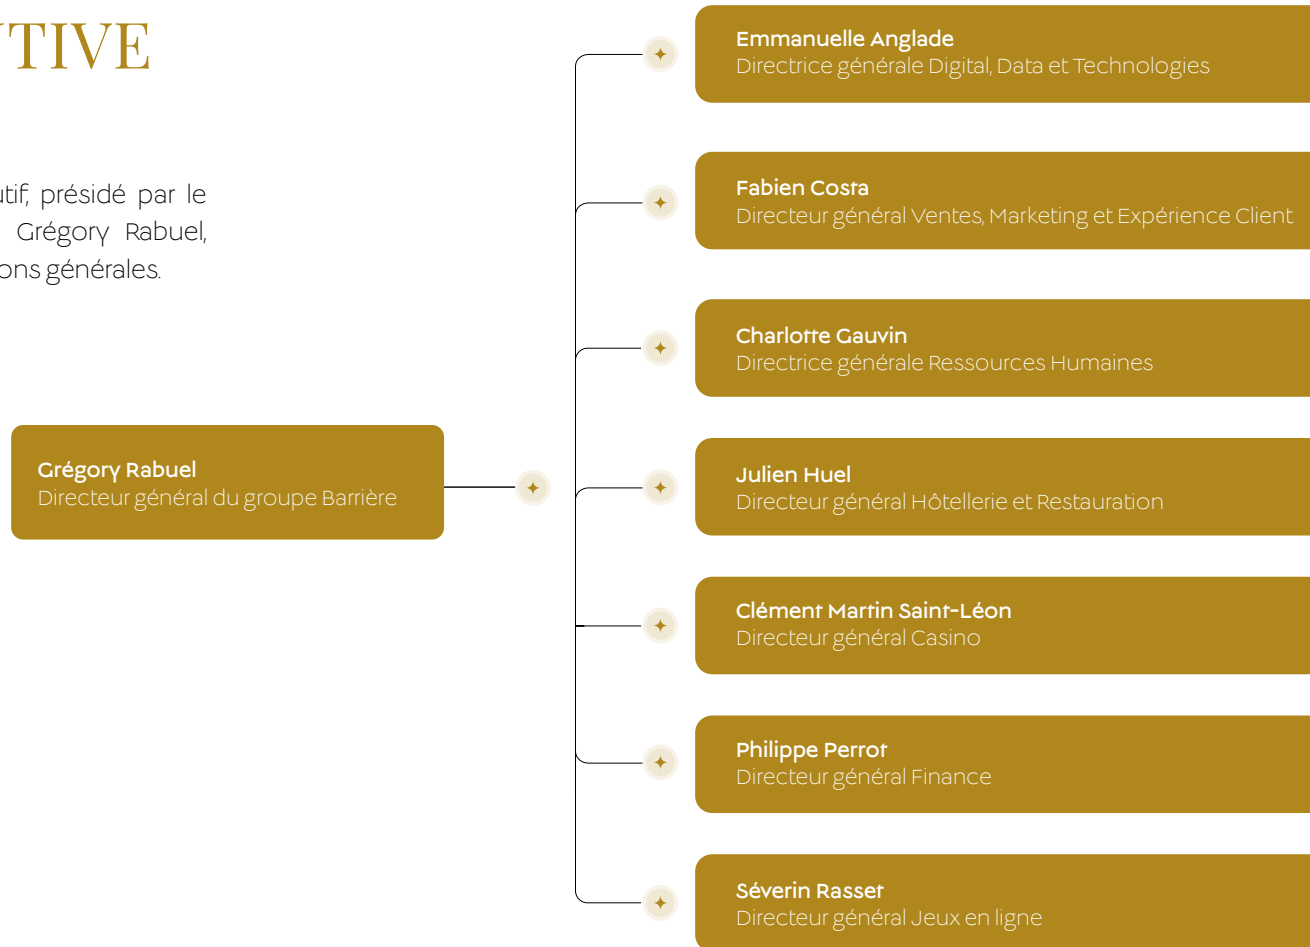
TIVE

utif, présidé par le Grégory Rabuel, ons générales.

Grégory Rabuel
Directeur général du groupe Barrière

Emmanuelle Anglade
Directrice générale Digital, Data et Technologies

Fabien Costa
Directeur général Ventes, Marketing et Expérience Client

Charlotte Gauvin
Directrice générale Ressources Humaines

Julien Huel
Directeur général Hôtellerie et Restauration

Clément Martin Saint-Léon
Directeur général Casino

Philippe Perrot
Directeur général Finance

Séverin Rasset
Directeur général Jeux en ligne